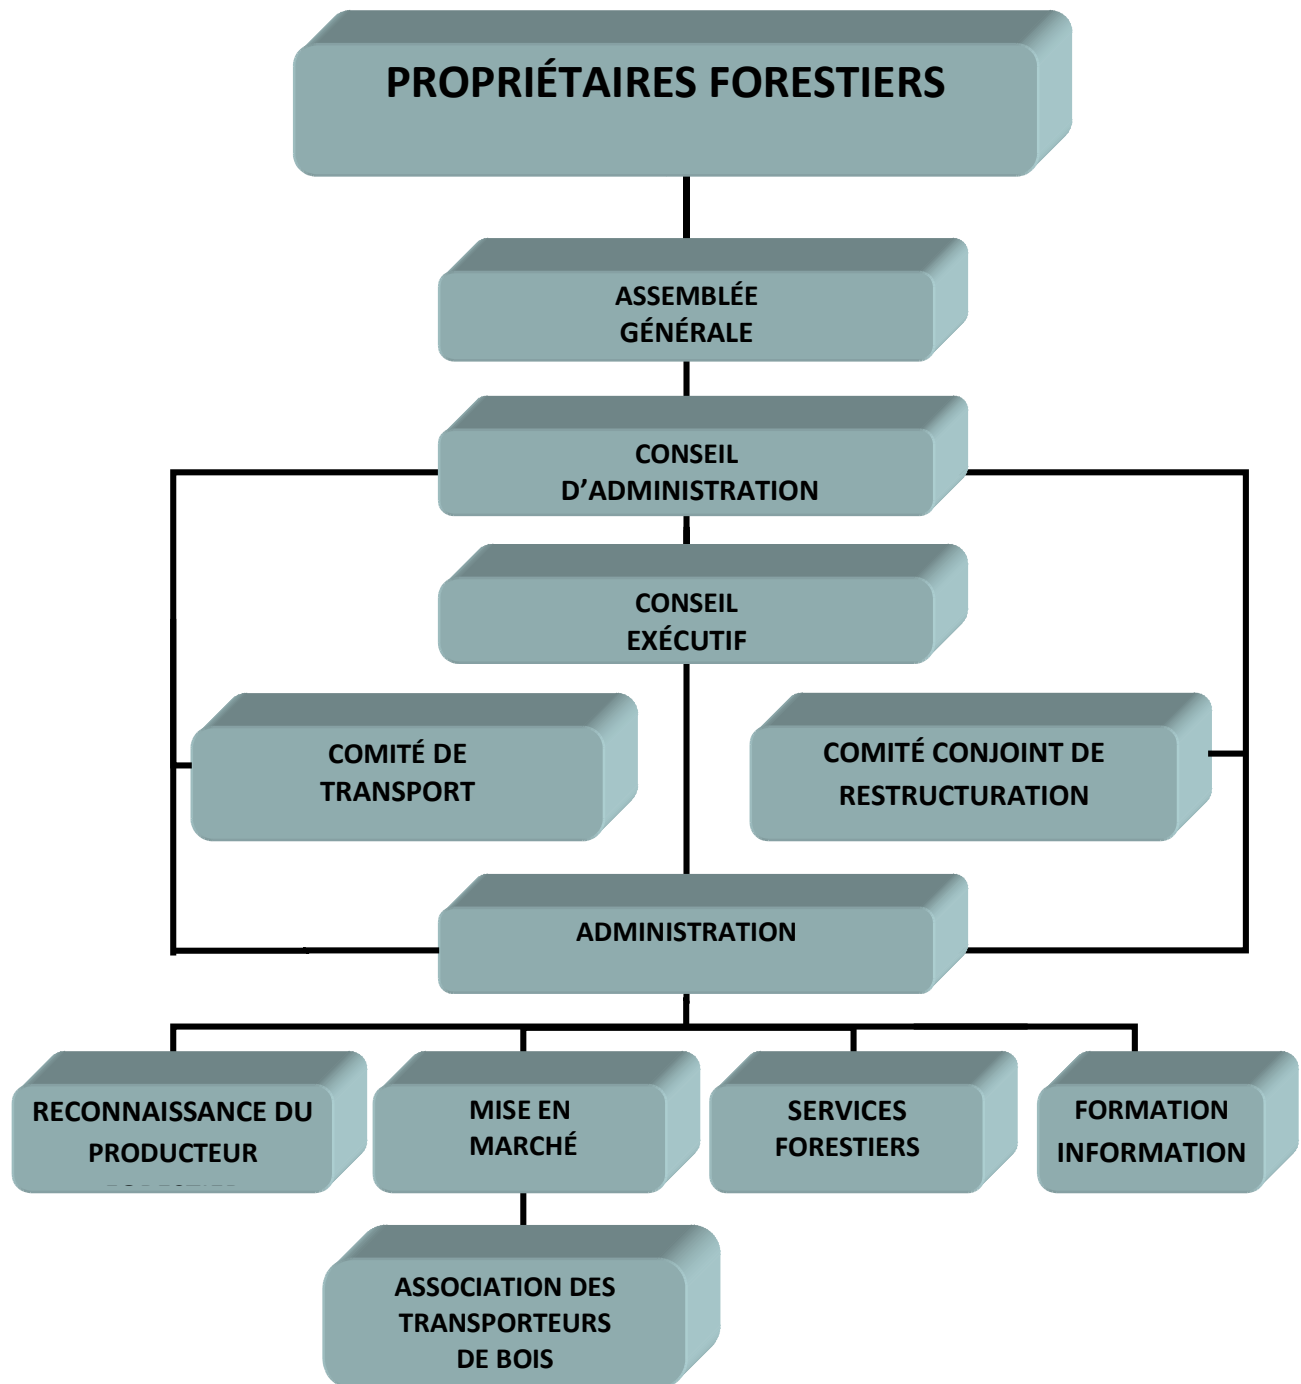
PROPRIÉTAIRES FORESTIERS

ASSEMBLÉE GÉNÉRALE

CONSEIL D'ADMINISTRATION

CONSEIL EXÉCUTIF

COMITÉ DE TRANSPORT

COMITÉ CONJOINT DE RESTRUCTURATION

ADMINISTRATION

RECONNAISSANCE DU PRODUCTEUR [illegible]

MISE EN MARCHÉ

SERVICES FORESTIERS

FORMATION INFORMATION

ASSOCIATION DES TRANSPORTEURS DE BOIS